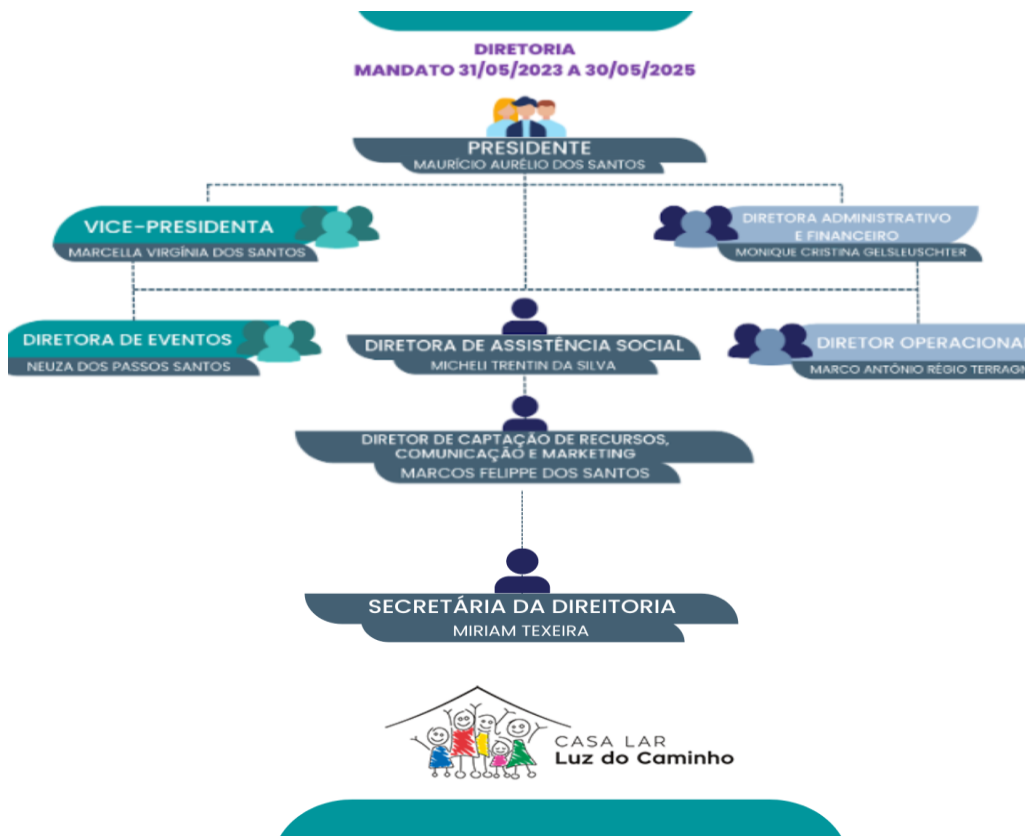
DIRETORIA
MANDATO 31/05/2023 A 30/05/2025

PRESIDENTE
MAURÍCIO AURÉLIO DOS SANTOS

VICE-PRESIDENTA
MARCELLA VIRGÍNIA DOS SANTOS

DIRETORA ADMINISTRATIVO E FINANCEIRO
MONIQUE CRISTINA GELSLEUSCHTER

DIRETORA DE EVENTOS
NEUZA DOS PASSOS SANTOS

DIRETORA DE ASSISTÊNCIA SOCIAL
MICHELI TRENTIN DA SILVA

DIRETOR OPERACIONA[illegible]
MARCO ANTÔNIO RÉGIO TERRAG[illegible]

DIRETOR DE CAPTAÇÃO DE RECURSOS, COMUNICAÇÃO E MARKETING
MARCOS FELIPPE DOS SANTOS

SECRETÁRIA DA DIREITORIA
MIRIAM TEXEIRA

CASA LAR
Luz do Caminho